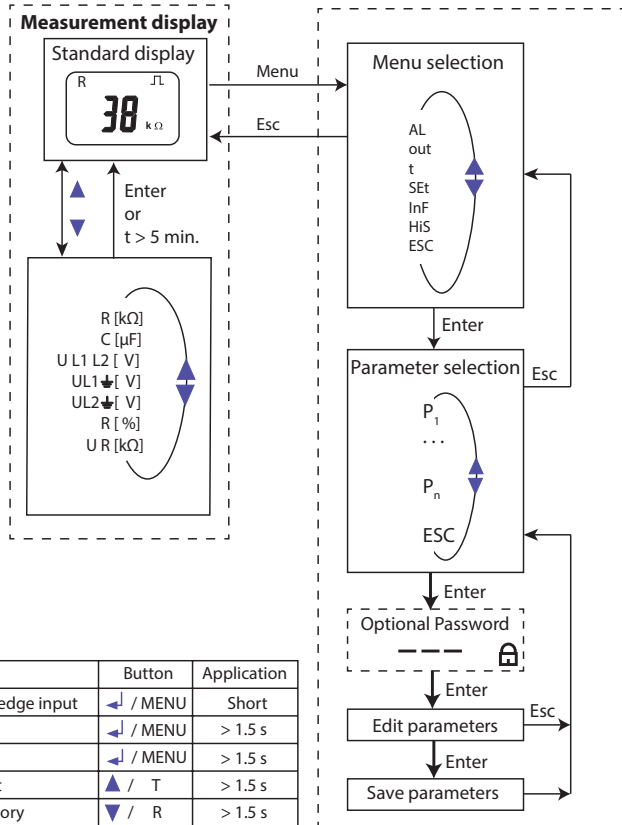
Measurement display

Standard display

R

38 kΩ

Menu

Esc

Enter or t > 5 min.

R [kΩ]
C [µF]
U L1 L2 [ V]
UL1⏚[ V]
UL2⏚[ V]
R [ %]
U R [kΩ]

Menu selection

AL
out
t
SEt
InF
HiS
ESC

Enter

Parameter selection

Esc

$P_1$
...
$P_n$
ESC

Enter

Optional Password

– – –

Enter

Edit parameters

Esc

Enter

Save parameters

| | Button | Application |
|---|---|---|
| edge input | / MENU | Short |
| | / MENU | > 1.5 s |
| | / MENU | > 1.5 s |
| t | / T | > 1.5 s |
| ory | / R | > 1.5 s |